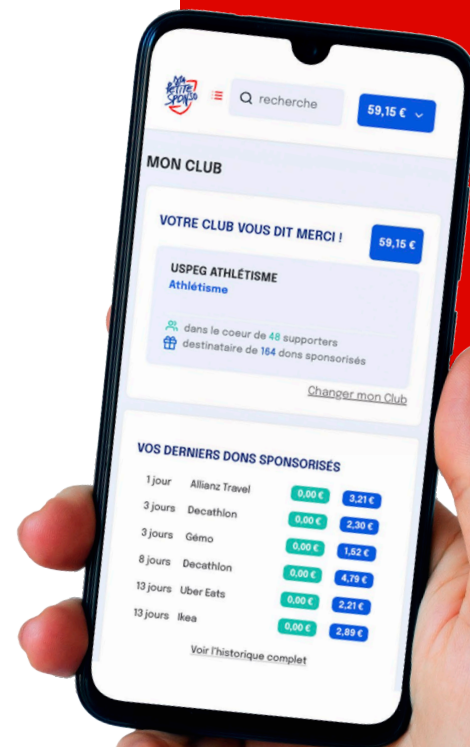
La Petite Sponso

recherche

59,15 €

MON CLUB

VOTRE CLUB VOUS DIT MERCI !

59,15 €

USPEG ATHLÉTISME
Athlétisme

dans le coeur de 48 supporters
destinataire de 164 dons sponsorisés

Changer mon Club

VOS DERNIERS DONS SPONSORISÉS

| | | | |
|---|---|---|---|
| 1 jour | Allianz Travel | 0,00 € | 3,21 € |
| 3 jours | Decathlon | 0,00 € | 2,30 € |
| 3 jours | Gémo | 0,00 € | 1,52 € |
| 8 jours | Decathlon | 0,00 € | 4,79 € |
| 13 jours | Uber Eats | 0,00 € | 2,21 € |
| 13 jours | Ikea | 0,00 € | 2,89 € |

Voir l'historique complet